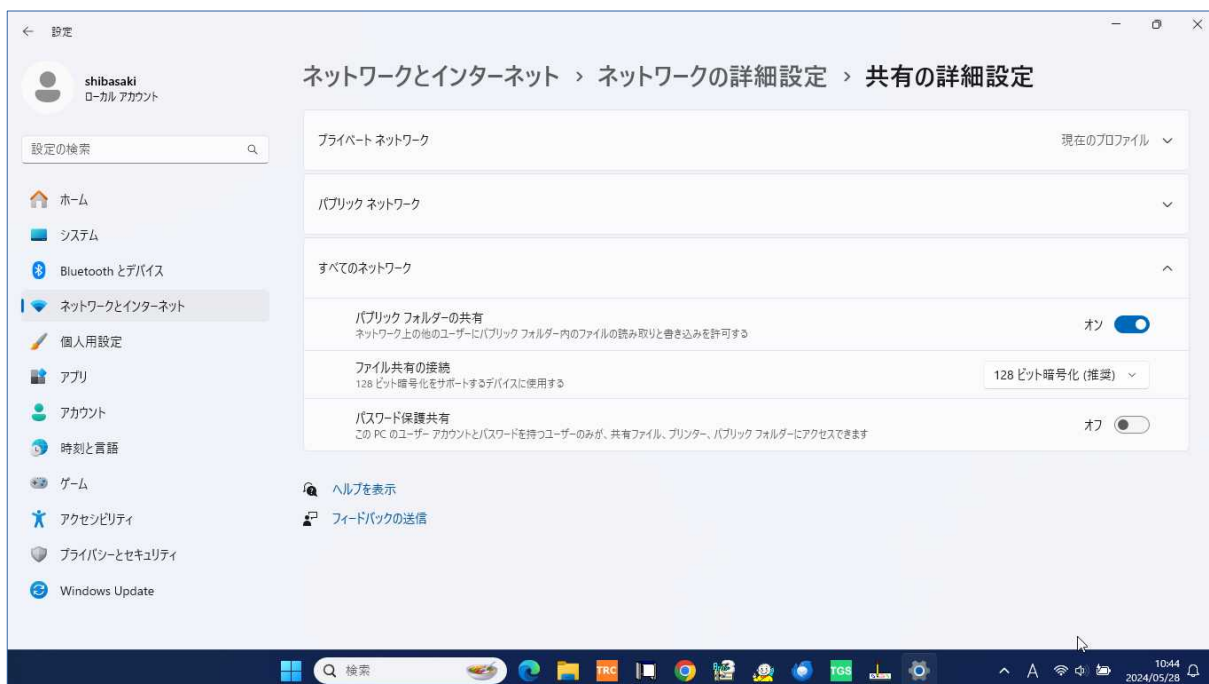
設定

shibasaki
ローカル アカウント

設定の検索

ホーム
システム
Bluetooth とデバイス
ネットワークとインターネット
個人用設定
アプリ
アカウント
時刻と言語
ゲーム
アクセシビリティ
プライバシーとセキュリティ
Windows Update

ネットワークとインターネット › ネットワークの詳細設定 › 共有の詳細設定

プライベート ネットワーク
現在のプロファイル

パブリック ネットワーク

すべてのネットワーク

パブリック フォルダーの共有
ネットワーク上の他のユーザーにパブリック フォルダー内のファイルの読み取りと書き込みを許可する
オン

ファイル共有の接続
128 ビット暗号化をサポートするデバイスに使用する
128 ビット暗号化 (推奨)

パスワード保護共有
この PC のユーザー アカウントとパスワードを持つユーザーのみが、共有ファイル、プリンター、パブリック フォルダーにアクセスできます
オフ

ヘルプを表示
フィードバックの送信

検索
TRC
TGS
A
10:44
2024/05/28